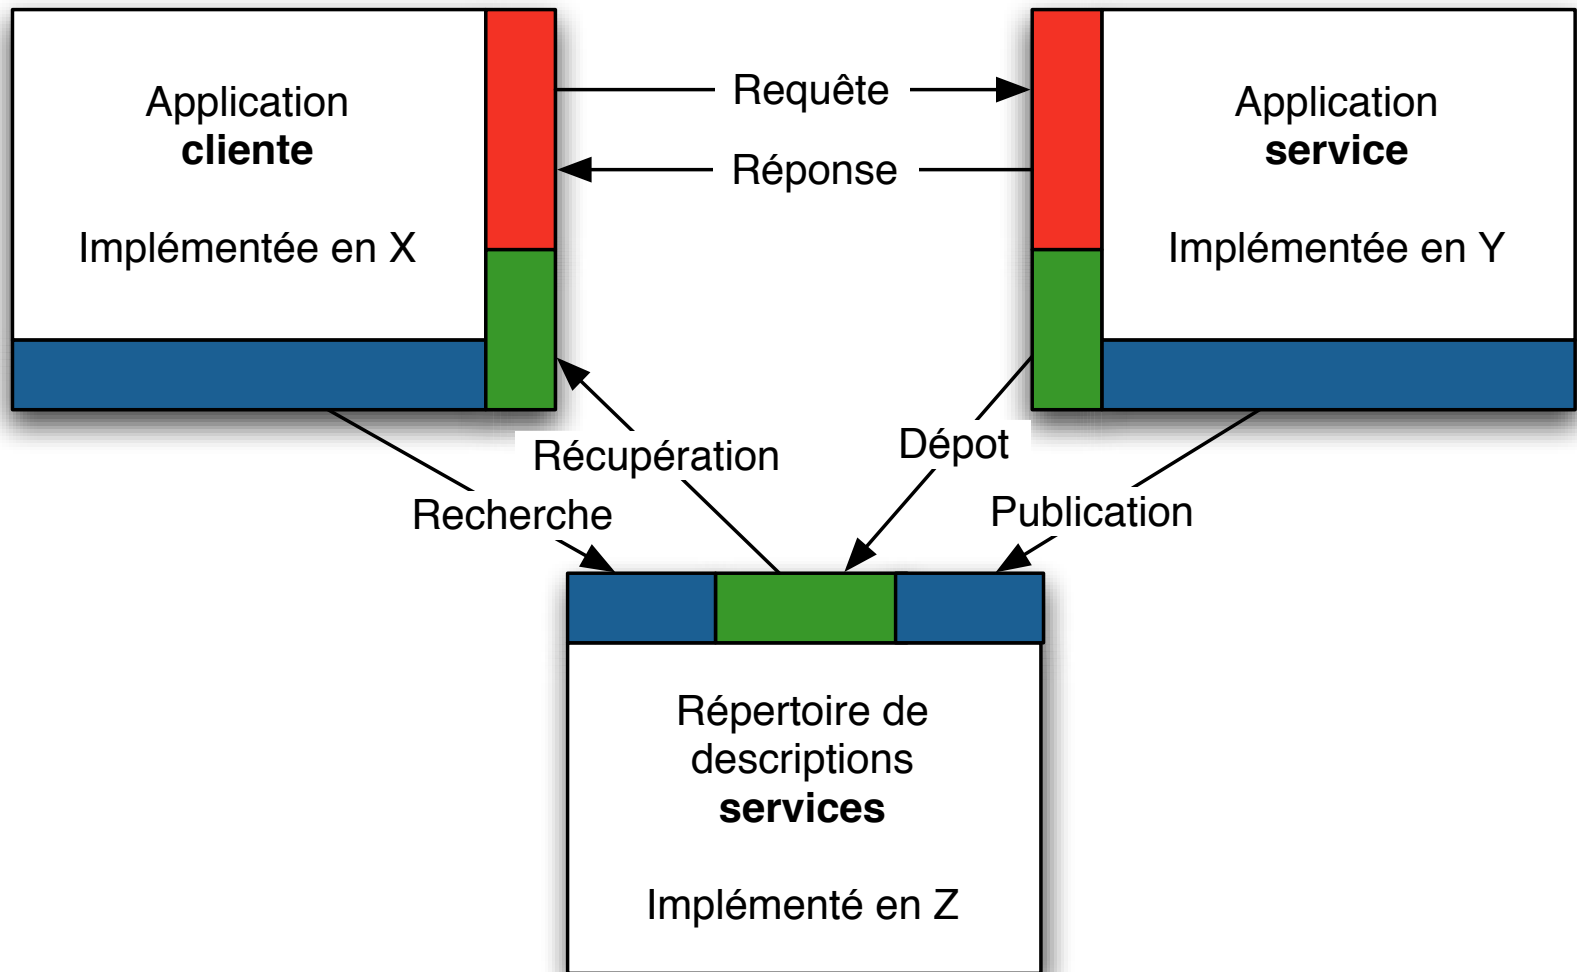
Application
**cliente**

Implémentée en X

Requête

Réponse

Application
**service**

Implémentée en Y

Récupération

Dépot

Recherche

Publication

Répertoire de descriptions **services**

Implémenté en Z